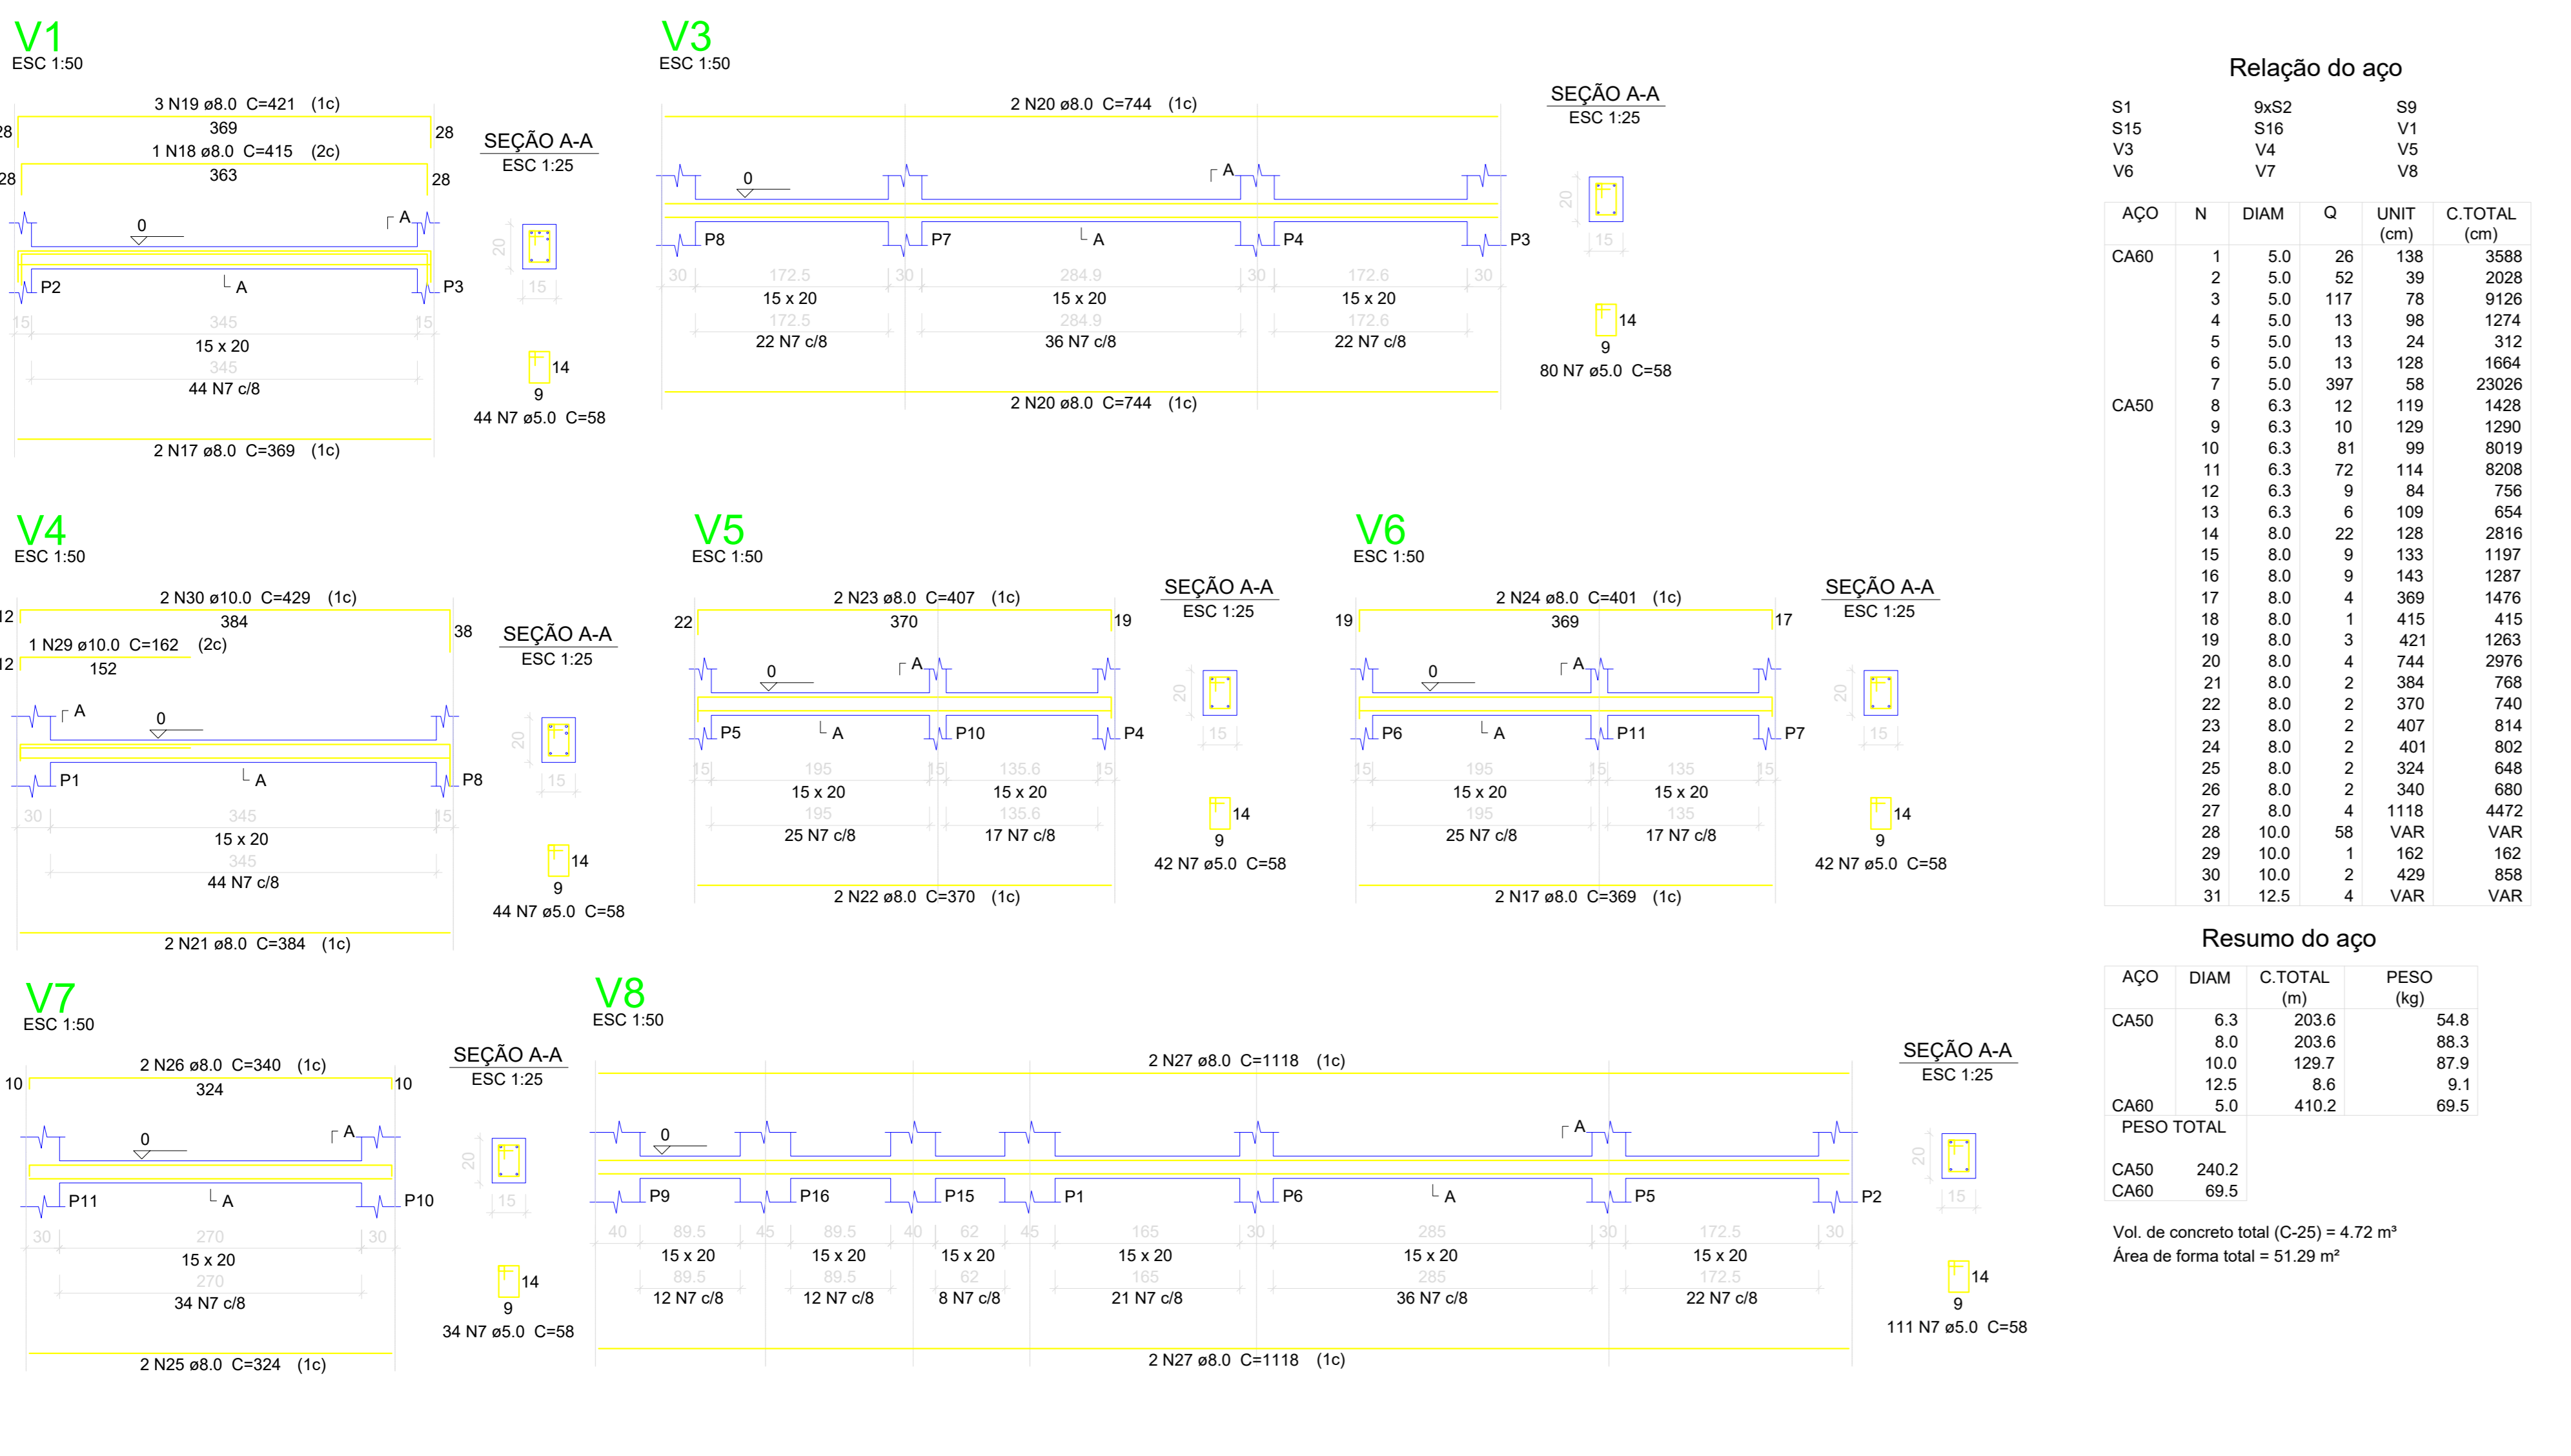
V1
ESC 1:50

3 N19 ø8.0 C=421 (1c)
28 369 28
1 N18 ø8.0 C=415 (2c)
28 363 28
0
A
P2 A P3
15 345 15
15 x 20
345
44 N7 c/8
2 N17 ø8.0 C=369 (1c)

SEÇÃO A-A
ESC 1:25
20
15
14
9
44 N7 ø5.0 C=58

V3
ESC 1:50

2 N20 ø8.0 C=744 (1c)
0
A
P8 P7 A P4 P3
30 172.5 30 284.9 30 172.6 30
15 x 20 15 x 20 15 x 20
172.5 284.9 172.6
22 N7 c/8 36 N7 c/8 22 N7 c/8
2 N20 ø8.0 C=744 (1c)

SEÇÃO A-A
ESC 1:25
20
15
14
9
80 N7 ø5.0 C=58

Relação do aço

| S1 | 9xS2 | S9 |
|---|---|---|
| S15 | S16 | V1 |
| V3 | V4 | V5 |
| V6 | V7 | V8 |

| AÇO | N | DIAM | Q | UNIT (cm) | C.TOTAL (cm) |
|---|---|---|---|---|---|
| CA60 | 1 | 5.0 | 26 | 138 | 3588 |
| | 2 | 5.0 | 52 | 39 | 2028 |
| | 3 | 5.0 | 117 | 78 | 9126 |
| | 4 | 5.0 | 13 | 98 | 1274 |
| | 5 | 5.0 | 13 | 24 | 312 |
| | 6 | 5.0 | 13 | 128 | 1664 |
| | 7 | 5.0 | 397 | 58 | 23026 |
| CA50 | 8 | 6.3 | 12 | 119 | 1428 |
| | 9 | 6.3 | 10 | 129 | 1290 |
| | 10 | 6.3 | 81 | 99 | 8019 |
| | 11 | 6.3 | 72 | 114 | 8208 |
| | 12 | 6.3 | 9 | 84 | 756 |
| | 13 | 6.3 | 6 | 109 | 654 |
| | 14 | 8.0 | 22 | 128 | 2816 |
| | 15 | 8.0 | 9 | 133 | 1197 |
| | 16 | 8.0 | 9 | 143 | 1287 |
| | 17 | 8.0 | 4 | 369 | 1476 |
| | 18 | 8.0 | 1 | 415 | 415 |
| | 19 | 8.0 | 3 | 421 | 1263 |
| | 20 | 8.0 | 4 | 744 | 2976 |
| | 21 | 8.0 | 2 | 384 | 768 |
| | 22 | 8.0 | 2 | 370 | 740 |
| | 23 | 8.0 | 2 | 407 | 814 |
| | 24 | 8.0 | 2 | 401 | 802 |
| | 25 | 8.0 | 2 | 324 | 648 |
| | 26 | 8.0 | 2 | 340 | 680 |
| | 27 | 8.0 | 4 | 1118 | 4472 |
| | 28 | 10.0 | 58 | VAR | VAR |
| | 29 | 10.0 | 1 | 162 | 162 |
| | 30 | 10.0 | 2 | 429 | 858 |
| | 31 | 12.5 | 4 | VAR | VAR |

V4
ESC 1:50

2 N30 ø10.0 C=429 (1c)
12 384 38
1 N29 ø10.0 C=162 (2c)
12 152
A 0
P1 A P8
30 345 15
15 x 20
345
44 N7 c/8
2 N21 ø8.0 C=384 (1c)

SEÇÃO A-A
ESC 1:25
20
15
14
9
44 N7 ø5.0 C=58

V5
ESC 1:50

2 N23 ø8.0 C=407 (1c)
22 370 19
0 A
P5 A P10 P4
15 195 15 135.6 15
15 x 20 15 x 20
195 135.6
25 N7 c/8 17 N7 c/8
2 N22 ø8.0 C=370 (1c)

SEÇÃO A-A
ESC 1:25
20
15
14
9
42 N7 ø5.0 C=58

V6
ESC 1:50

2 N24 ø8.0 C=401 (1c)
19 369 17
0 A
P6 A P11 P7
15 195 15 135 15
15 x 20 15 x 20
195 135
25 N7 c/8 17 N7 c/8
2 N17 ø8.0 C=369 (1c)

SEÇÃO A-A
ESC 1:25
20
15
14
9
42 N7 ø5.0 C=58

Resumo do aço

| AÇO | DIAM | C.TOTAL (m) | PESO (kg) |
|---|---|---|---|
| CA50 | 6.3 | 203.6 | 54.8 |
| | 8.0 | 203.6 | 88.3 |
| | 10.0 | 129.7 | 87.9 |
| | 12.5 | 8.6 | 9.1 |
| CA60 | 5.0 | 410.2 | 69.5 |
| PESO TOTAL | | | |
| CA50 | 240.2 | | |
| CA60 | 69.5 | | |

Vol. de concreto total (C-25) = 4.72 m³
Área de forma total = 51.29 m²

V7
ESC 1:50

2 N26 ø8.0 C=340 (1c)
10 324 10
0 A
P11 A P10
30 270 30
15 x 20
270
34 N7 c/8
2 N25 ø8.0 C=324 (1c)

SEÇÃO A-A
ESC 1:25
20
15
14
9
34 N7 ø5.0 C=58

V8
ESC 1:50

2 N27 ø8.0 C=1118 (1c)
0 A
P9 P16 P15 P1 P6 A P5 P2
40 89.5 45 89.5 40 62 45 165 30 285 30 172.5 30
15 x 20 15 x 20 15 x 20 15 x 20 15 x 20 15 x 20
89.5 89.5 62 165 285 172.5
12 N7 c/8 12 N7 c/8 8 N7 c/8 21 N7 c/8 36 N7 c/8 22 N7 c/8
2 N27 ø8.0 C=1118 (1c)

SEÇÃO A-A
ESC 1:25
20
15
14
9
111 N7 ø5.0 C=58